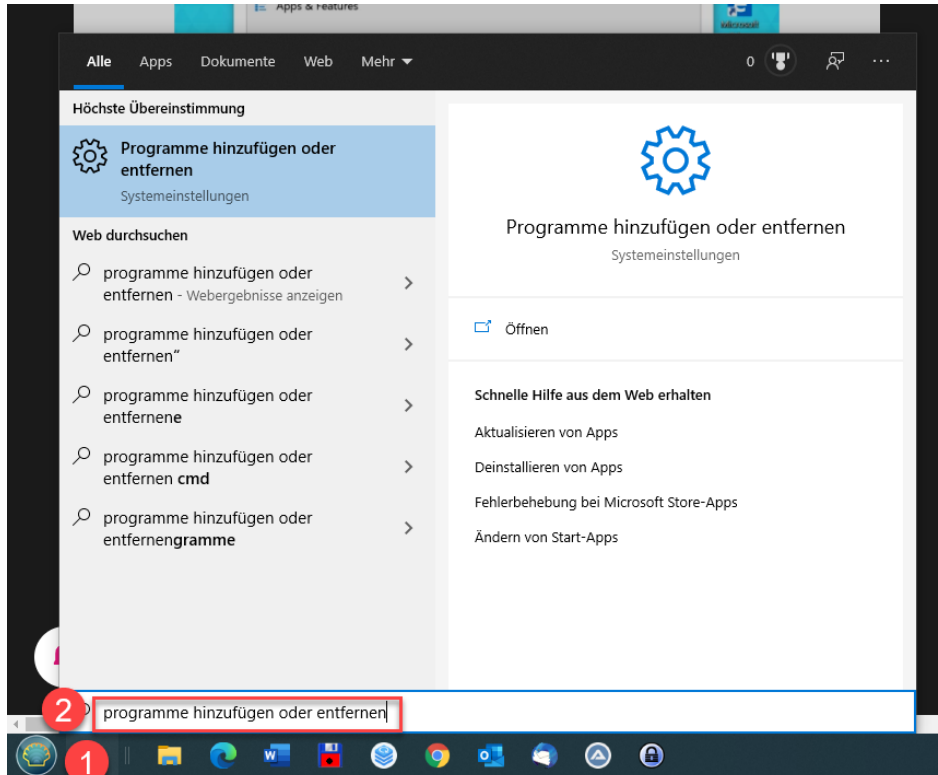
Apps & Features

Alle Apps Dokumente Web Mehr

0

Höchste Übereinstimmung

Programme hinzufügen oder entfernen

Systemeinstellungen

Web durchsuchen

programme hinzufügen oder entfernen - Webergebnisse anzeigen

programme hinzufügen oder entfernen“

programme hinzufügen oder entfernene

programme hinzufügen oder entfernen cmd

programme hinzufügen oder entfernengramme

Programme hinzufügen oder entfernen

Systemeinstellungen

Öffnen

Schnelle Hilfe aus dem Web erhalten

Aktualisieren von Apps

Deinstallieren von Apps

Fehlerbehebung bei Microsoft Store-Apps

Ändern von Start-Apps

2

programme hinzufügen oder entfernen

1